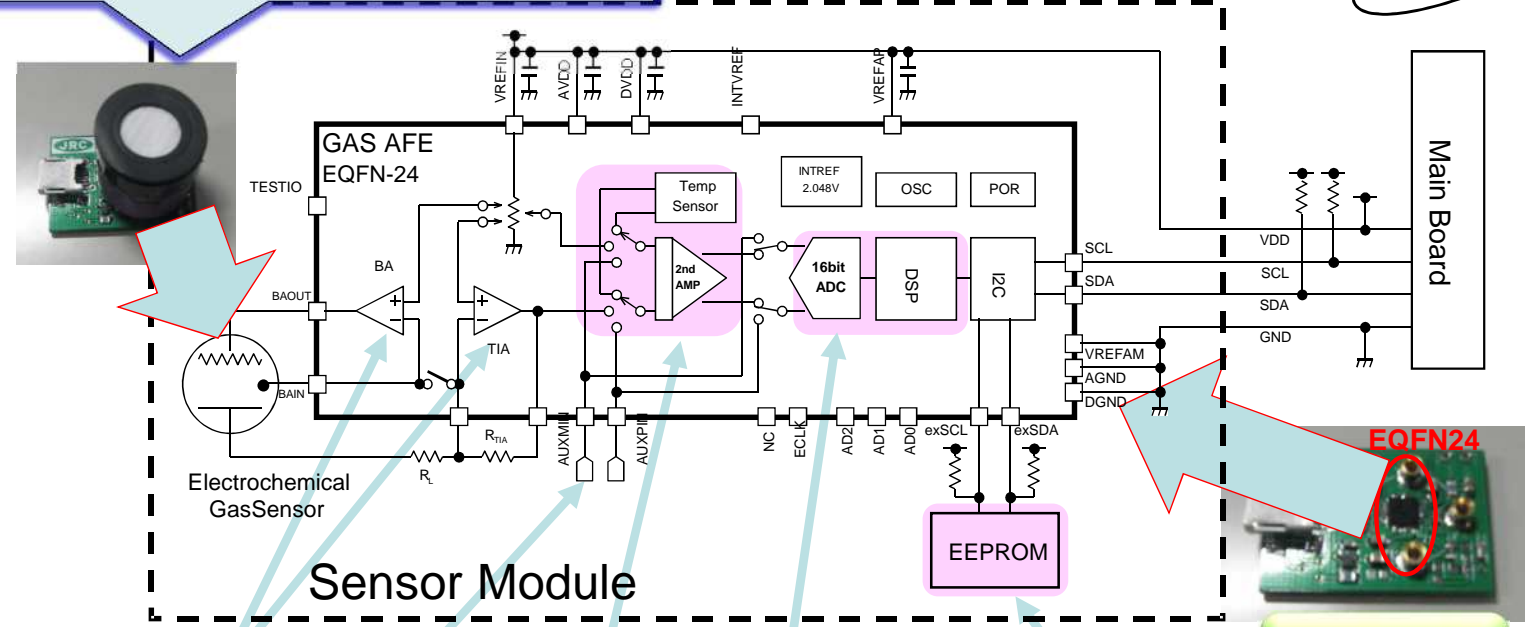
JRC

VREFIN
AVDD
DVDD
INTVREF
VREFAP

GAS AFE
EQFN-24

TESTIO

INTREF
2.048V

OSC

POR

Temp
Sensor

2nd
AMP

16bit
ADC

DSP

I2C

Main Board

BA

BAOUT

TIA

BAIN

$R_{TIA}$

$R_L$

AUXMIN
AUXPIN

NC
ECLK
AD2
AD1
AD0

exSCL
exSDA

SCL
SDA

VDD
SCL
SDA
GND

VREFAM
AGND
DGND

EQFN24

Electrochemical
GasSensor

EEPROM

Sensor Module